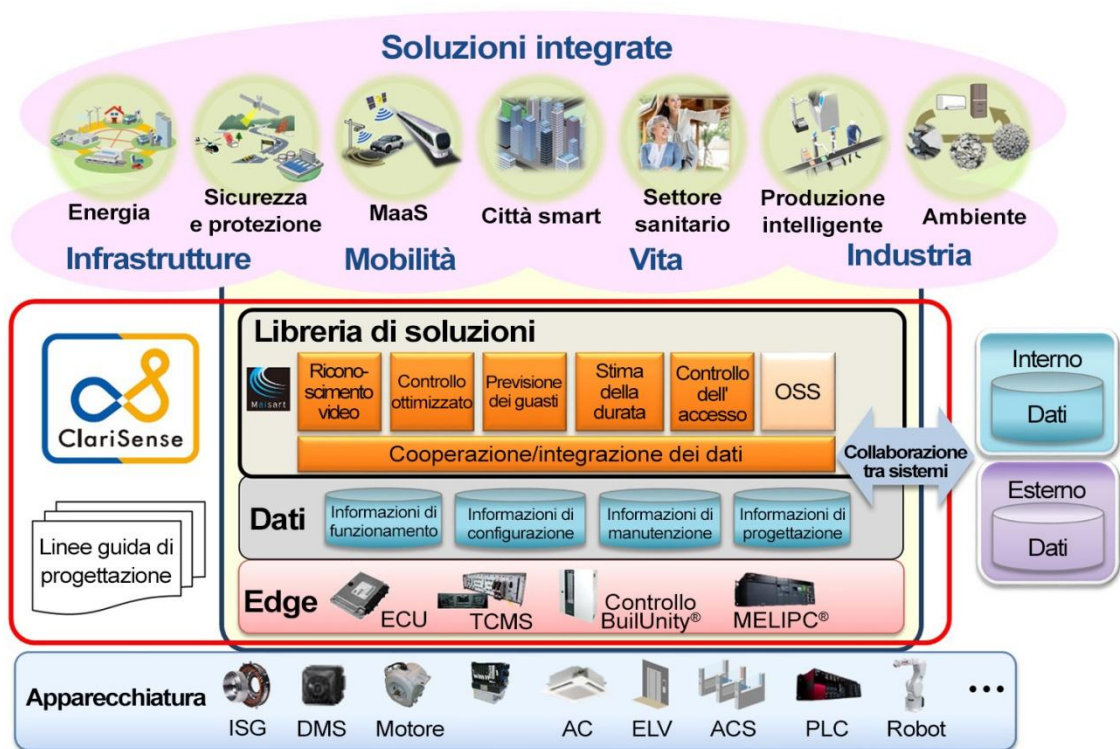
Soluzioni integrate

Energia
Sicurezza e protezione
MaaS
Città smart
Settore sanitario
Produzione intelligente
Ambiente

Infrastrutture
Mobilità
Vita
Industria

ClariSense

Linee guida di progettazione

Libreria di soluzioni

Maisart

Riconoscimento video
Controllo ottimizzato
Previsione dei guasti
Stima della durata
Controllo dell' accesso
OSS

Cooperazione/integrazione dei dati

Collaborazione tra sistemi

Interno
Dati

Esterno
Dati

Dati
Informazioni di funzionamento
Informazioni di configurazione
Informazioni di manutenzione
Informazioni di progettazione

Edge
ECU
TCMS
Controllo BuilUnity®
MELIPC®

Apparecchiatura
ISG
DMS
Motore
AC
ELV
ACS
PLC
Robot
...